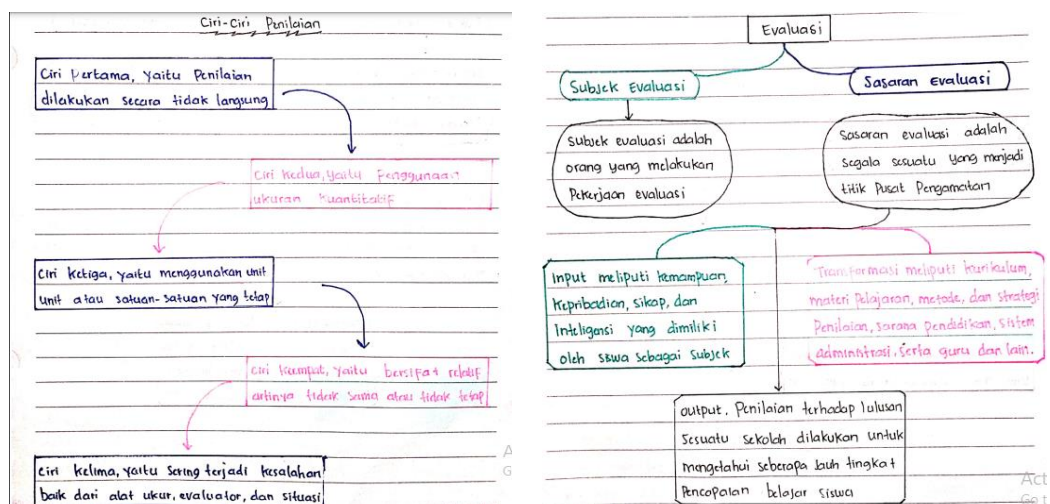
Ciri-Ciri Penilaian

Ciri pertama, yaitu Penilaian dilakukan secara tidak langsung

Ciri kedua, yaitu Penggunaan ukuran kuantitatif

Ciri ketiga, yaitu menggunakan unit unit atau satuan-satuan yang tetap

Ciri keempat, yaitu bersifat relatif artinya tidak sama atau tidak tetap

Ciri kelima, yaitu sering terjadi kesalahan baik dari alat ukur, evaluator, dan situasi

Evaluasi

Subjek Evaluasi

Sasaran Evaluasi

Subjek evaluasi adalah orang yang melakukan Pekerjaan evaluasi

Sasaran evaluasi adalah segala sesuatu yang menjadi titik Pusat Pengamatan

Input meliputi kemampuan, kepribadian, sikap, dan Inteligensi yang dimiliki oleh siswa sebagai subjek

Transformasi meliputi kurikulum, materi Pelajaran, metode, dan strategi Penilaian, sarana pendidikan, sistem administrasi, serta guru dan lain.

output, Penilaian terhadap lulusan sesuatu sekolah dilakukan untuk mengetahui seberapa jauh tingkat Pencapaian belajar siswa

A
G

Act
Go t